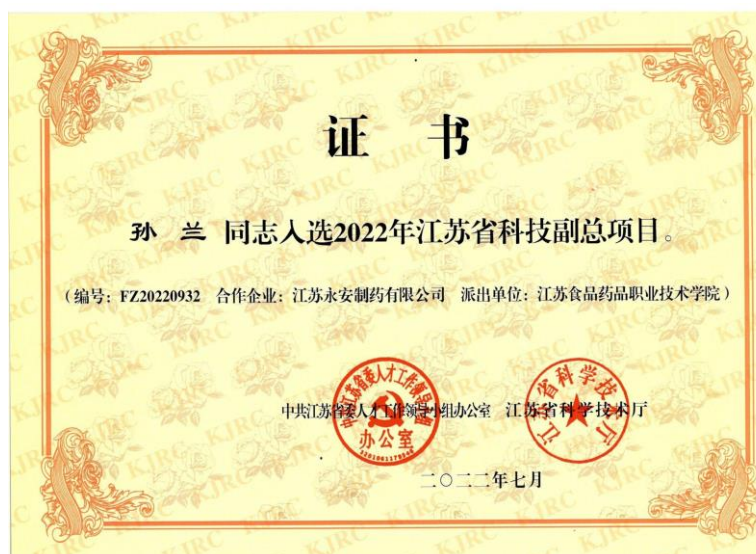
证 书

孙 兰 同志入选2022年江苏省科技副总项目。

（编号：FZ20220932 合作企业：江苏永安制药有限公司 派出单位：江苏食品药品职业技术学院）

中共江苏省委人才工作领导小组办公室 江苏省科学技术厅

中共江苏省委人才工作领导小组办公室

江苏省科学技术厅

二〇二二年七月

KJRC